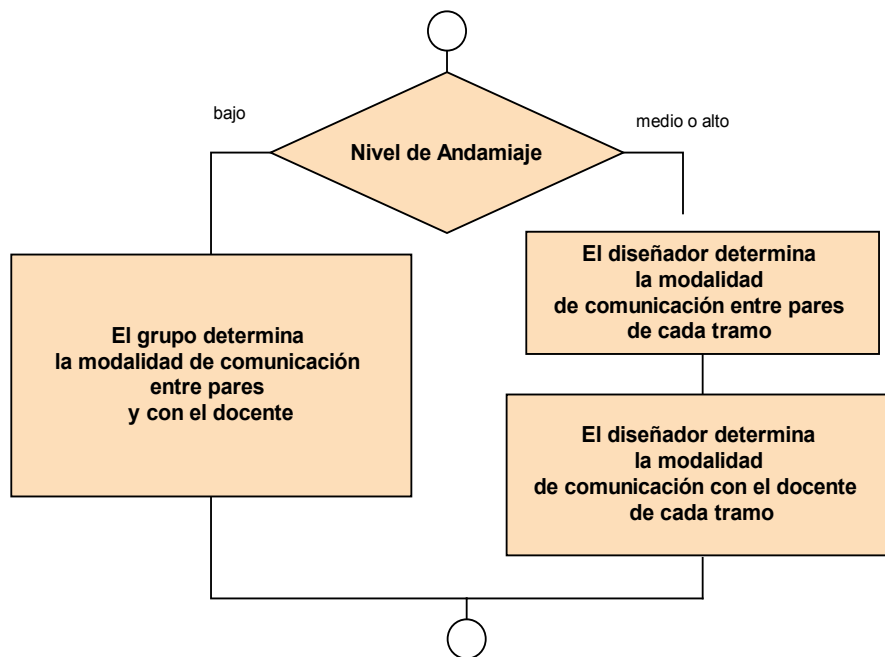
Nivel de Andamiaje

bajo

medio o alto

El grupo determina la modalidad de comunicación entre pares y con el docente

El diseñador determina la modalidad de comunicación entre pares de cada tramo

El diseñador determina la modalidad de comunicación con el docente de cada tramo